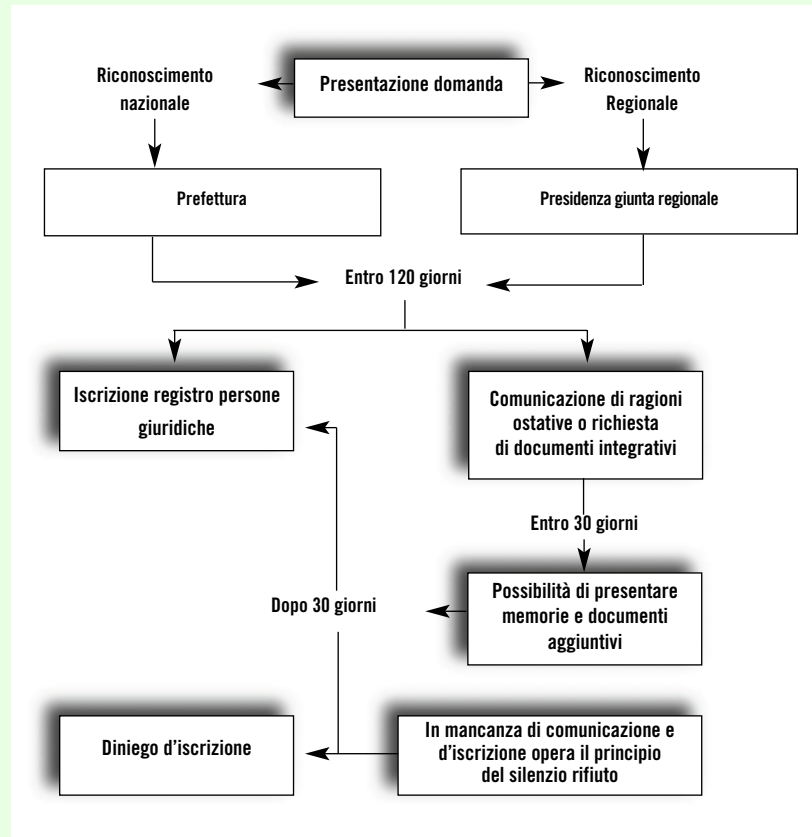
Riconoscimento nazionale

Presentazione domanda

Riconoscimento Regionale

Prefettura

Presidenza giunta regionale

Entro 120 giorni

Iscrizione registro persone giuridiche

Comunicazione di ragioni ostative o richiesta di documenti integrativi

Entro 30 giorni

Dopo 30 giorni

Possibilità di presentare memorie e documenti aggiuntivi

Diniego d'iscrizione

In mancanza di comunicazione e d'iscrizione opera il principio del silenzio rifiuto